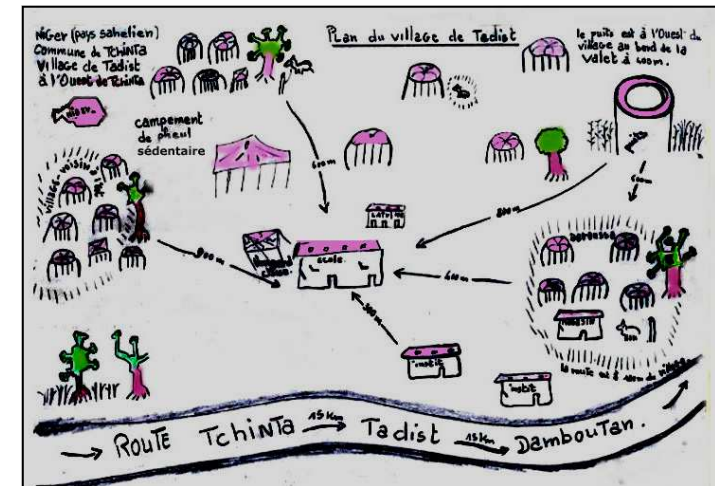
NiGer (pays sahelien)
Commune de TchinTa
Village de Tadist
à l'Ouest de Tchinta

PLan du village de Tadist

le puits est à l'Ouest du village au bord de la valet à 100m.

campement de pheul sédentaire

village voisin

600m

800m

800m

600m

400m

300m

ecole

LATRINE

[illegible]

mobile

mobile

la route est à 40m du village

ROUTE TchinTa $\xrightarrow{15Km}$ Tadist $\xrightarrow{15Km}$ DambouTan.